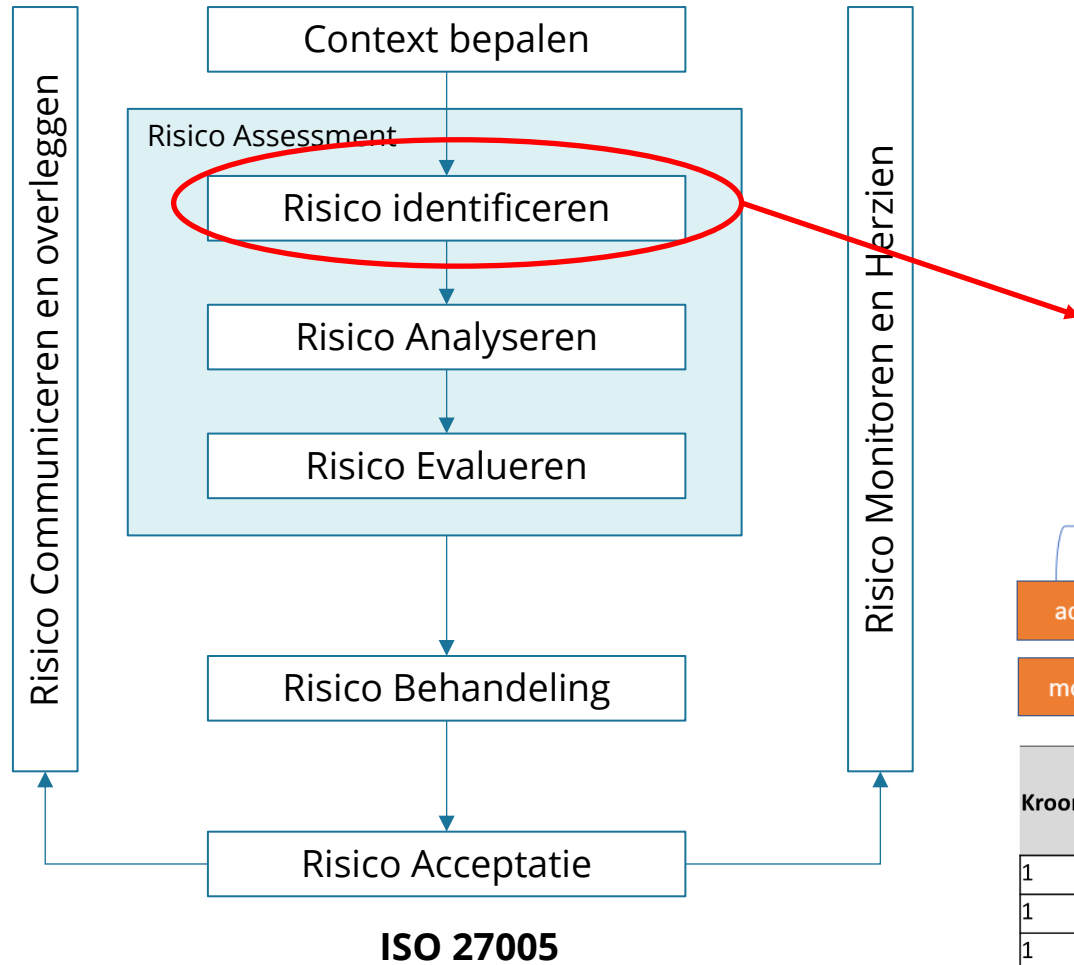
Context bepalen

Risico Assessment

Risico identificeren

Risico Analyseren

Risico Evalueren

Risico Behandeling

Risico Acceptatie

Risico Communiceren en overleggen

Risico Monitoren en Herzien

ISO 27005

ac

mo

Kroo

1

1

1